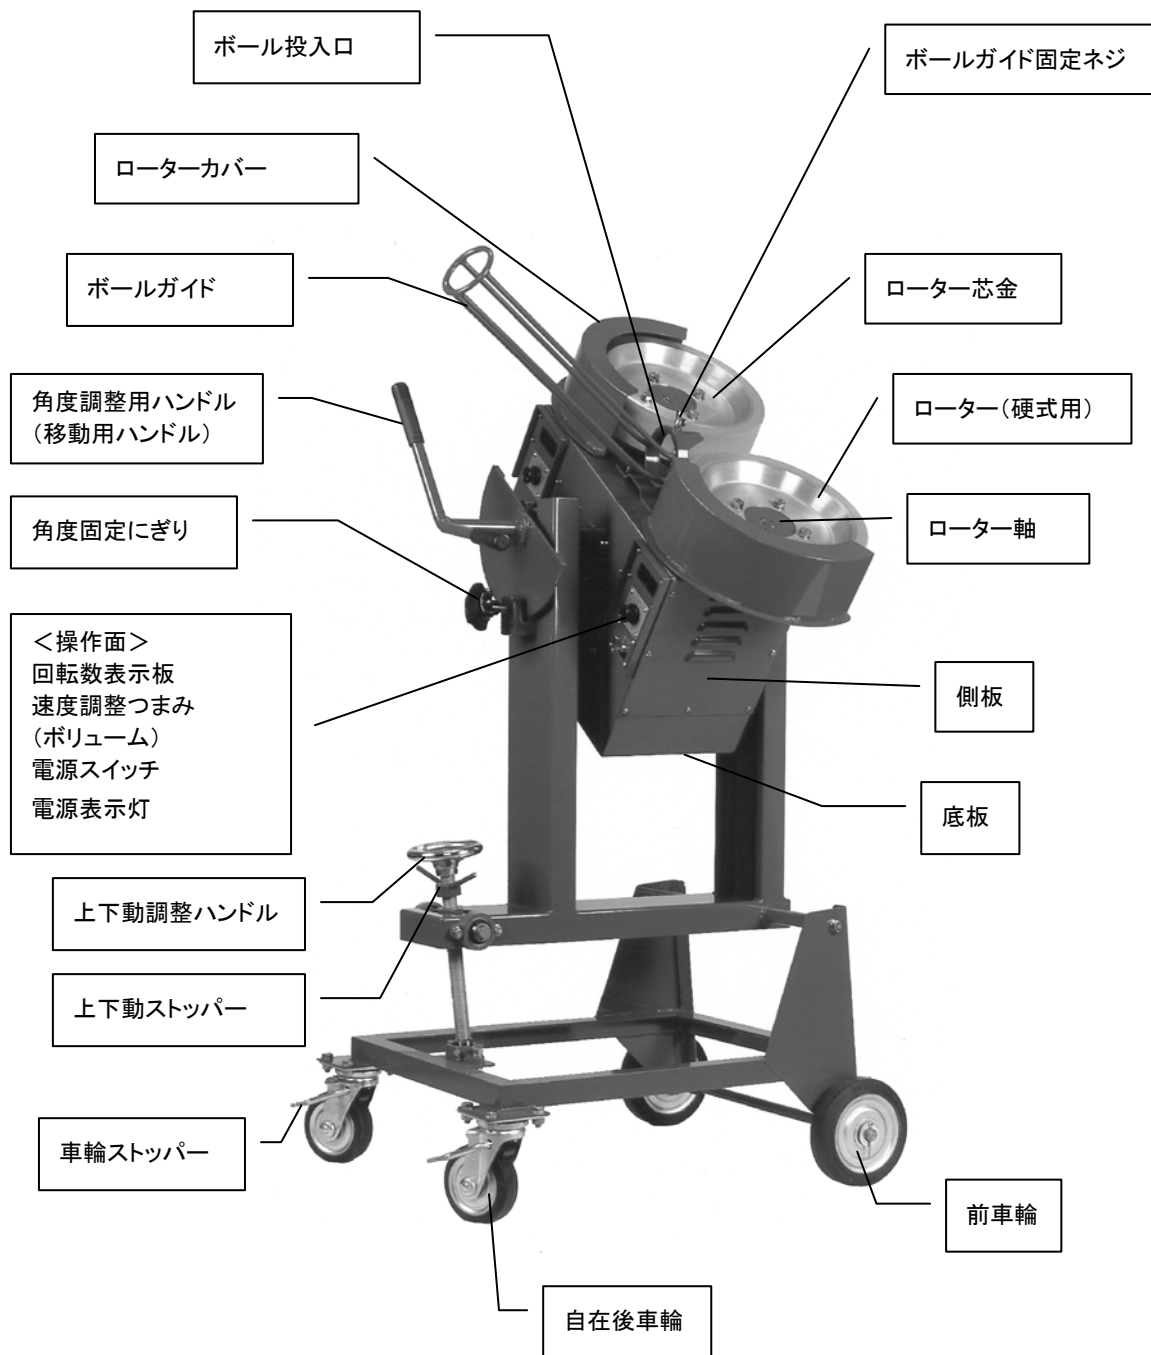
ボール投入口

ボールガイド固定ネジ

ローターカバー

ボールガイド

ローター芯金

角度調整用ハンドル
（移動用ハンドル）

ローター（硬式用）

角度固定にぎり

ローター軸

＜操作面＞
回転数表示板
速度調整つまみ
（ボリューム）
電源スイッチ
電源表示灯

側板

底板

上下動調整ハンドル

上下動ストッパー

車輪ストッパー

前車輪

自在後車輪